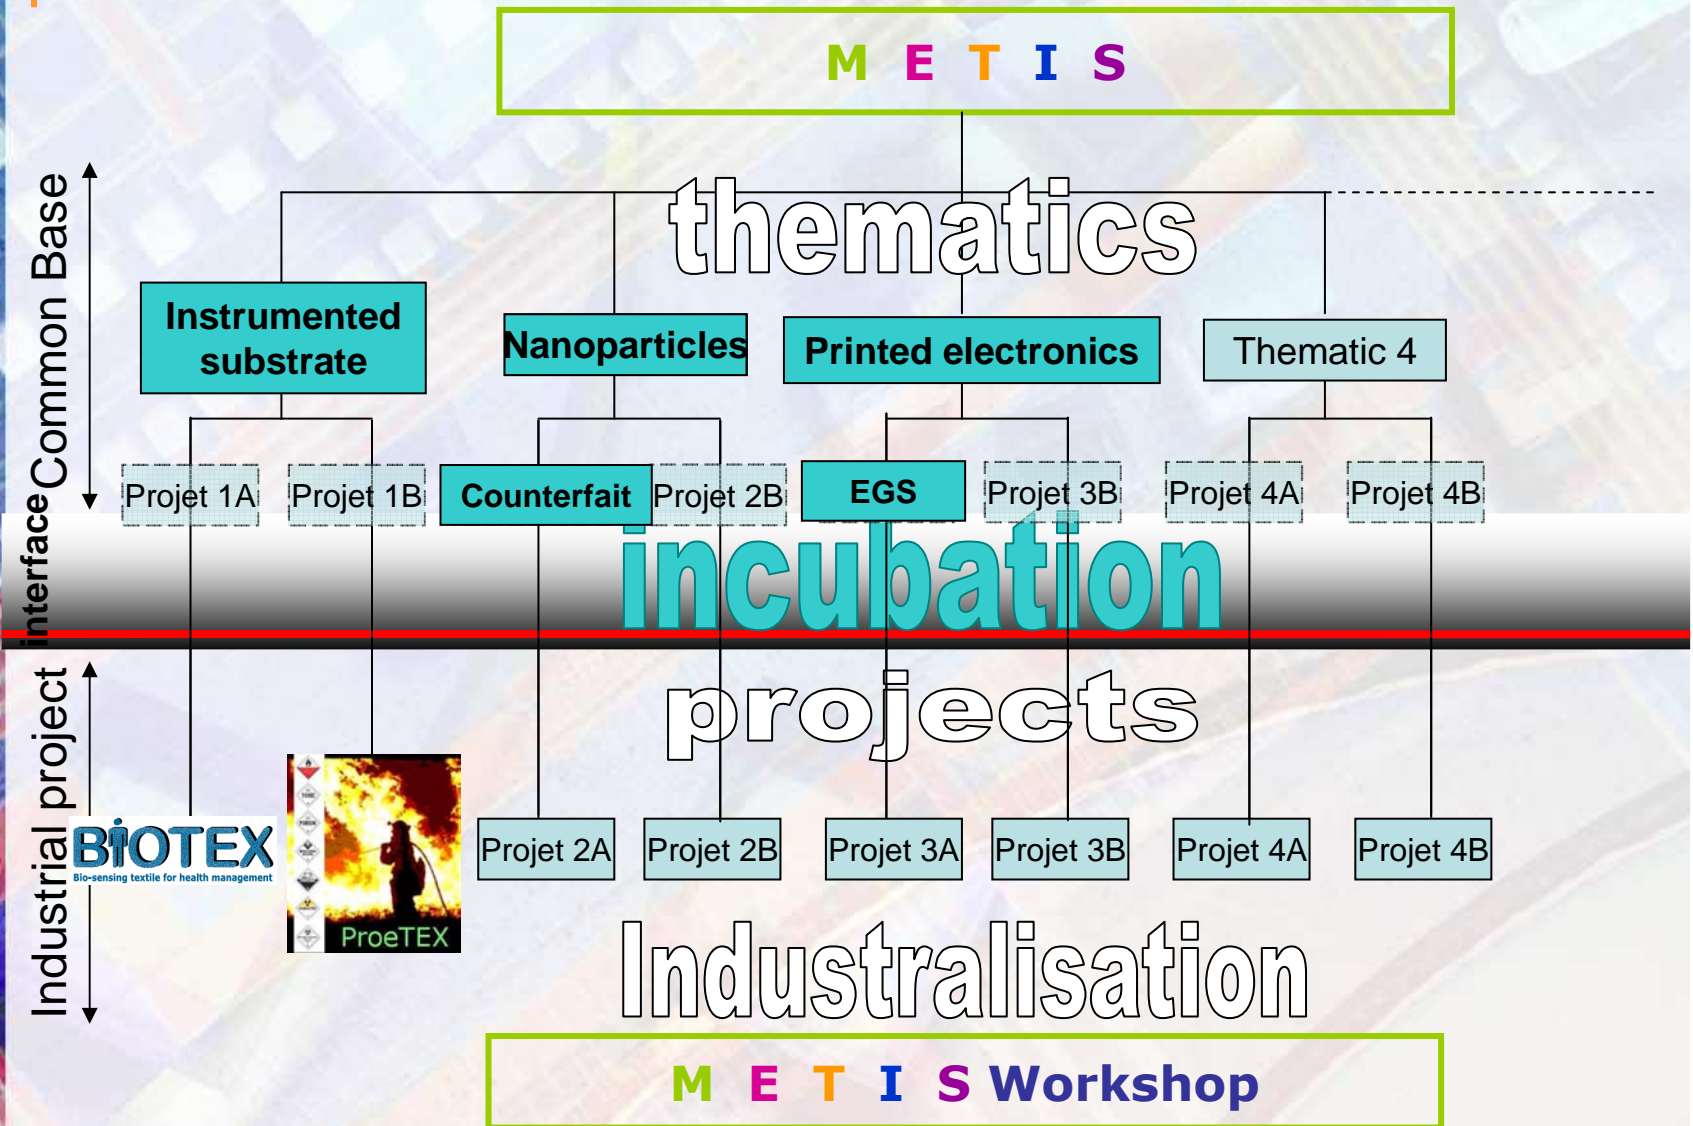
M E T I S

thematics

Common Base

Instrumented substrate

Nanoparticles

Printed electronics

Thematic 4

Projet 1A

Projet 1B

Counterfait

Projet 2B

EGS

Projet 3B

Projet 4A

Projet 4B

interface

incubation

Industrial project

projects

BIOTEX
Bio-sensing textile for health management

ProeTEX

Projet 2A

Projet 2B

Projet 3A

Projet 3B

Projet 4A

Projet 4B

Industralisation

M E T I S Workshop